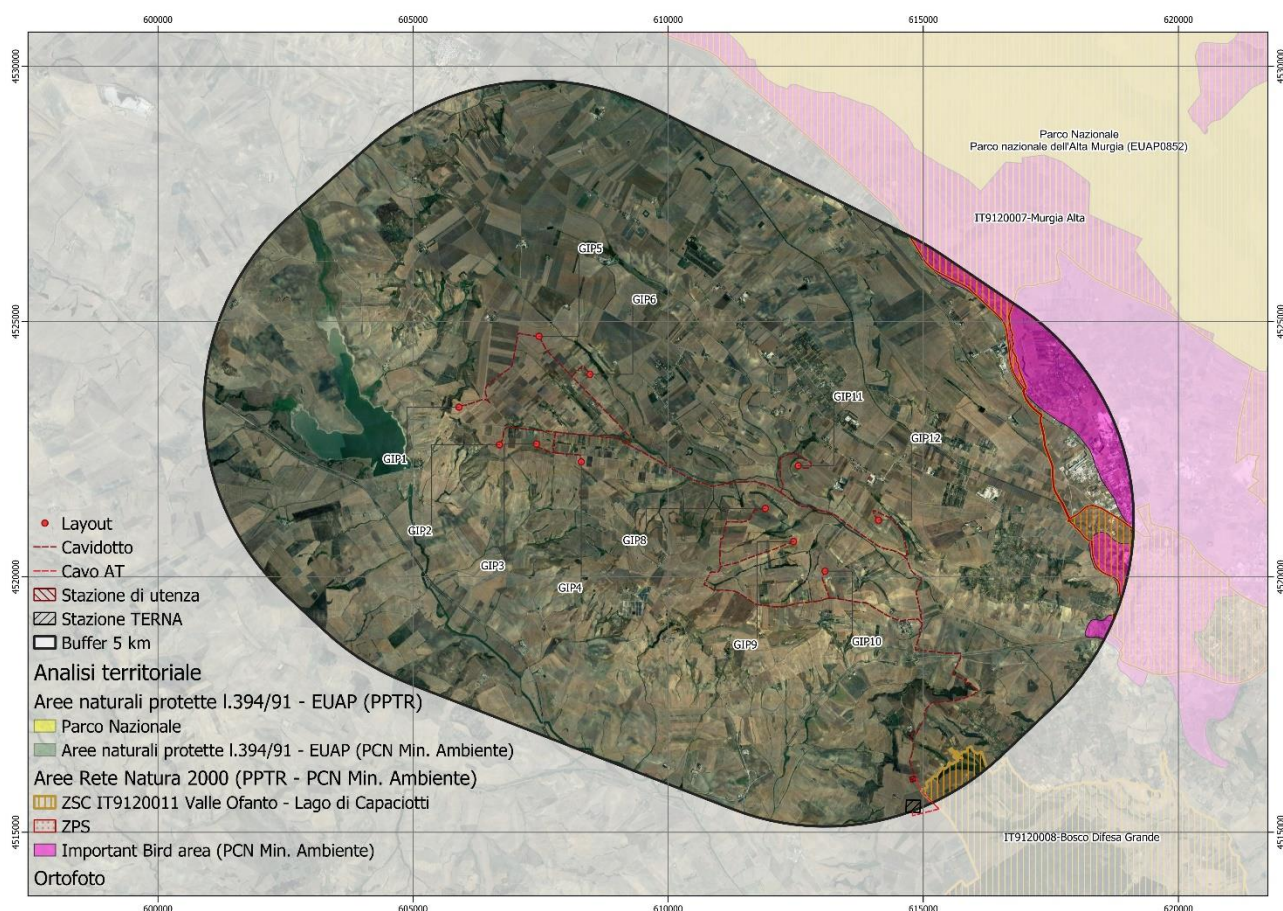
600000
605000
610000
615000
620000

4530000
4525000
4520000
4515000

Parco Nazionale
Parco nazionale dell'Alta Murgia (EUAP0852)

IT9120007-Murgia Alta

GIP5
GIP6
GIP11
GIP12
GIP1
GIP2
GIP3
GIP8
GIP4
GIP9
GIP10

Layout
Cavidotto
Cavo AT
Stazione di utenza
Stazione TERNA
Buffer 5 km
Analisi territoriale
Aree naturali protette l.394/91 - EUAP (PPTR)
Parco Nazionale
Aree naturali protette l.394/91 - EUAP (PCN Min. Ambiente)
Aree Rete Natura 2000 (PPTR - PCN Min. Ambiente)
ZSC IT9120011 Valle Ofanto - Lago di Capaciotti
ZPS
Important Bird area (PCN Min. Ambiente)
Ortofoto

IT9120008-Bosco Difesa Grande

600000
605000
610000
615000
620000

4530000
4525000
4520000
4515000